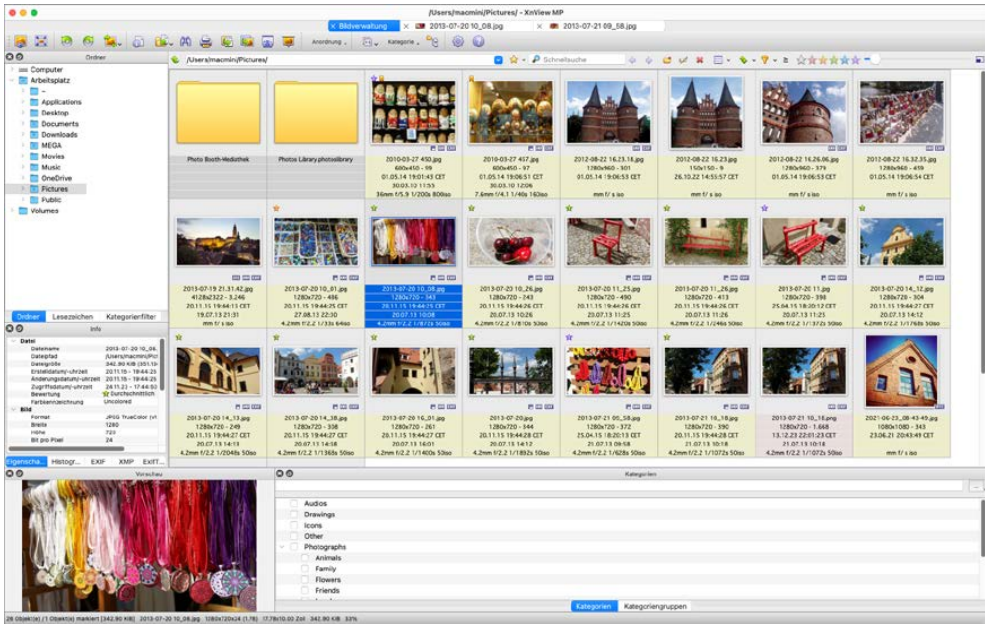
/Users/macmini/Pictures/ - XnView MP

Bildverwaltung | 2013-07-20 10_08.jpg | 2013-07-21 09_58.jpg

Anordnung | Kategorie

Ordner

Computer
Arbeitsplatz
~
Applications
Desktop
Documents
Downloads
MEGA
Movies
Music
OneDrive
Pictures
Public
Volumes

Ordner | Lesezeichen | Kategorienfilter

Info

Datei
Dateiname 2013-07-20 10_08...
Dateipfad /Users/macmini/Pi...
Dateigröße 342.90 KiB (351.1...
Erstelldatum/-uhrzeit 20.11.15 - 19:44:25
Änderungsdatum/-uhrzeit 20.11.15 - 19:44:25
Zugriffsdatum/-uhrzeit 24.11.21 - 17:44:50
Bewertung Durchschnittlich
Farbkennzeichnung Uncolored
Bild
Format JPEG TrueColor (v1...
Breite 1280
Höhe 720
Bit pro Pixel 24

Eigenscha... | Histogr... | EXIF | XMP | ExifT...

Vorschau

/Users/macmini/Pictures/

Schnellsuche

Photo Booth-Mediathek

Photos Library.photoslibrary

2010-03-27 450.jpg
600x450 - 99
01.05.14 19:01:43 CET
30.03.10 11:55
36mm f/5.9 1/200s 800iso

2010-03-27 457.jpg
600x450 - 97
01.05.14 19:06:51 CET
30.03.10 12:06
7.6mm f/4.1 1/40s 160iso

2012-08-22 16.23.18.jpg
1280x960 - 501
01.05.14 19:06:53 CET
mm f/ s iso

2012-08-22 16.23.jpg
150x150 - 9
26.10.22 14:55:57 CET
mm f/ s iso

2012-08-22 16.26.06.jpg
1280x960 - 379
01.05.14 19:06:53 CET
mm f/ s iso

2012-08-22 16.32.35.jpg
1280x960 - 419
01.05.14 19:06:54 CET
mm f/ s iso

2013-07-19 21.31.42.jpg
4128x2322 - 3.246
20.11.15 19:44:13 CET
19.07.13 21:31
mm f/ s iso

2013-07-20 10_01.jpg
1280x720 - 486
20.11.15 19:44:17 CET
27.08.13 22:30
4.2mm f/2.2 1/33s 64iso

2013-07-20 10_08.jpg
1280x720 - 343
20.11.15 19:44:25 CET
20.07.13 10:08
4.2mm f/2.2 1/87s 50iso

2013-07-20 10_26.jpg
1280x720 - 243
20.11.15 19:44:26 CET
20.07.13 10:26
4.2mm f/2.2 1/810s 50iso

2013-07-20 11_25.jpg
1280x720 - 490
20.11.15 19:44:26 CET
20.07.13 11:25
4.2mm f/2.2 1/1420s 50iso

2013-07-20 11_26.jpg
1280x720 - 413
20.11.15 19:44:26 CET
20.07.13 11:26
4.2mm f/2.2 1/246s 50iso

2013-07-20 11.jpg
1280x720 - 398
25.04.15 18:20:12 CET
20.07.13 11:26
4.2mm f/2.2 1/372s 50iso

2013-07-20 14_12.jpg
1280x720 - 304
20.11.15 19:44:27 CET
20.07.13 14:12
4.2mm f/2.2 1/1768s 50iso

2013-07-20 14_13.jpg
1280x720 - 249
20.11.15 19:44:27 CET
20.07.13 14:13
4.2mm f/2.2 1/2048s 50iso

2013-07-20 14_18.jpg
1280x720 - 338
20.11.15 19:44:27 CET
20.07.13 14:18
4.2mm f/2.2 1/1365s 50iso

2013-07-20 16_01.jpg
1280x720 - 261
20.11.15 19:44:28 CET
20.07.13 16:01
4.2mm f/2.2 1/1400s 50iso

2013-07-20.jpg
1280x720 - 344
20.11.15 19:44:28 CET
20.07.13 14:12
4.2mm f/2.2 1/1892s 50iso

2013-07-21 09_58.jpg
1280x720 - 372
25.04.15 18:20:13 CET
21.07.13 09:58
4.2mm f/2.2 1/628s 50iso

2013-07-21 10_18.jpg
1280x720 - 390
20.11.15 19:44:28 CET
21.07.13 10:18
4.2mm f/2.2 1/2564s 50iso

2013-07-21 10_18.jpg
1280x720 - 1.668
13.12.23 22:01:23 CET
21.07.13 10:18
4.2mm f/2.2 1/1072s 50iso

2021-06-23_08-43-49.jpg
1080x1080 - 343
23.06.21 20:43:49 CET

Kategorien

Audios
Drawings
Icons
Other
Photographs
Animals
Family
Flowers
Friends

Kategorien | Kategoriengruppen

26 Objekt(e) [1 Objekt(e) markiert [342.90 KiB] 2013-07-20 10_08.jpg 1280x720x24 (1.78) 17.78x10.03 Zoll 342.90 KiB 32%